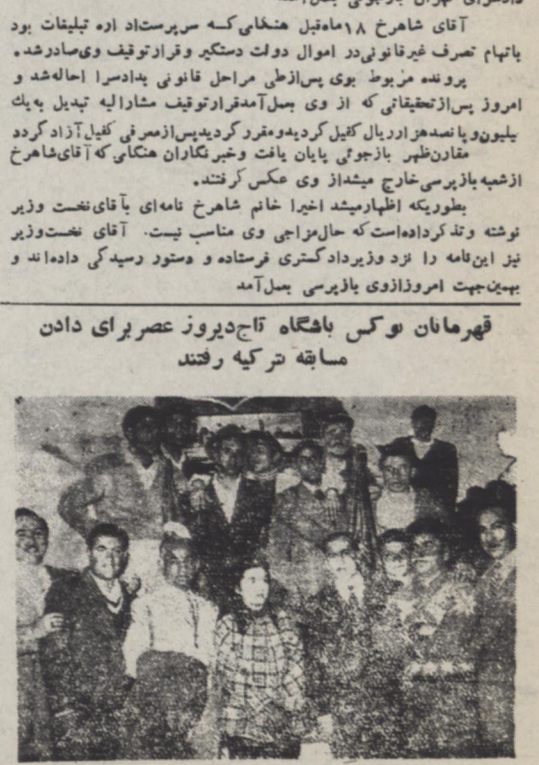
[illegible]

آقای شاهرخ ۱۸ ماه قبل هنگامی که سرپرست اداره تبلیغات بود باتهام تصرف غیرقانونی در اموال دولت دستگیر وقرار توقیف وی صادر شده.

پرونده مربوط بوی پس ازطی مراحل قانونی بدادسرا احاله شد و امروز پس ازتحقیقاتی که از وی بعمل آمد قرار توقیف مشارالیه تبدیل به یک میلیون و پانصد هزار ریال کفیل گردید و مقرر گردید پس ازمعرفی کفیل آزاد گردد مقارن ظهر بازجوئی پایان یافت وخبرنگاران هنگامی که آقای شاهرخ ازشعبه بازپرسی خارج میشداز وی عکس گرفتند.

بطوریکه اظهارمیشد اخیرا خانم شاهرخ نامه‌ای بآقای نخست وزیر نوشته وتذکرداده‌است که حال مزاجی وی مناسب نیست. آقای نخست‌وزیر نیز این‌نامه را نزد وزیردادگستری فرستاده و دستور رسیدگی داده‌اند و بهمین‌جهت امروزازوی بازپرسی بعمل آمد

قهرمانان بوکس باشگاه تاج‌دیروز عصر برای دادن مسابقه بترکیه رفتند